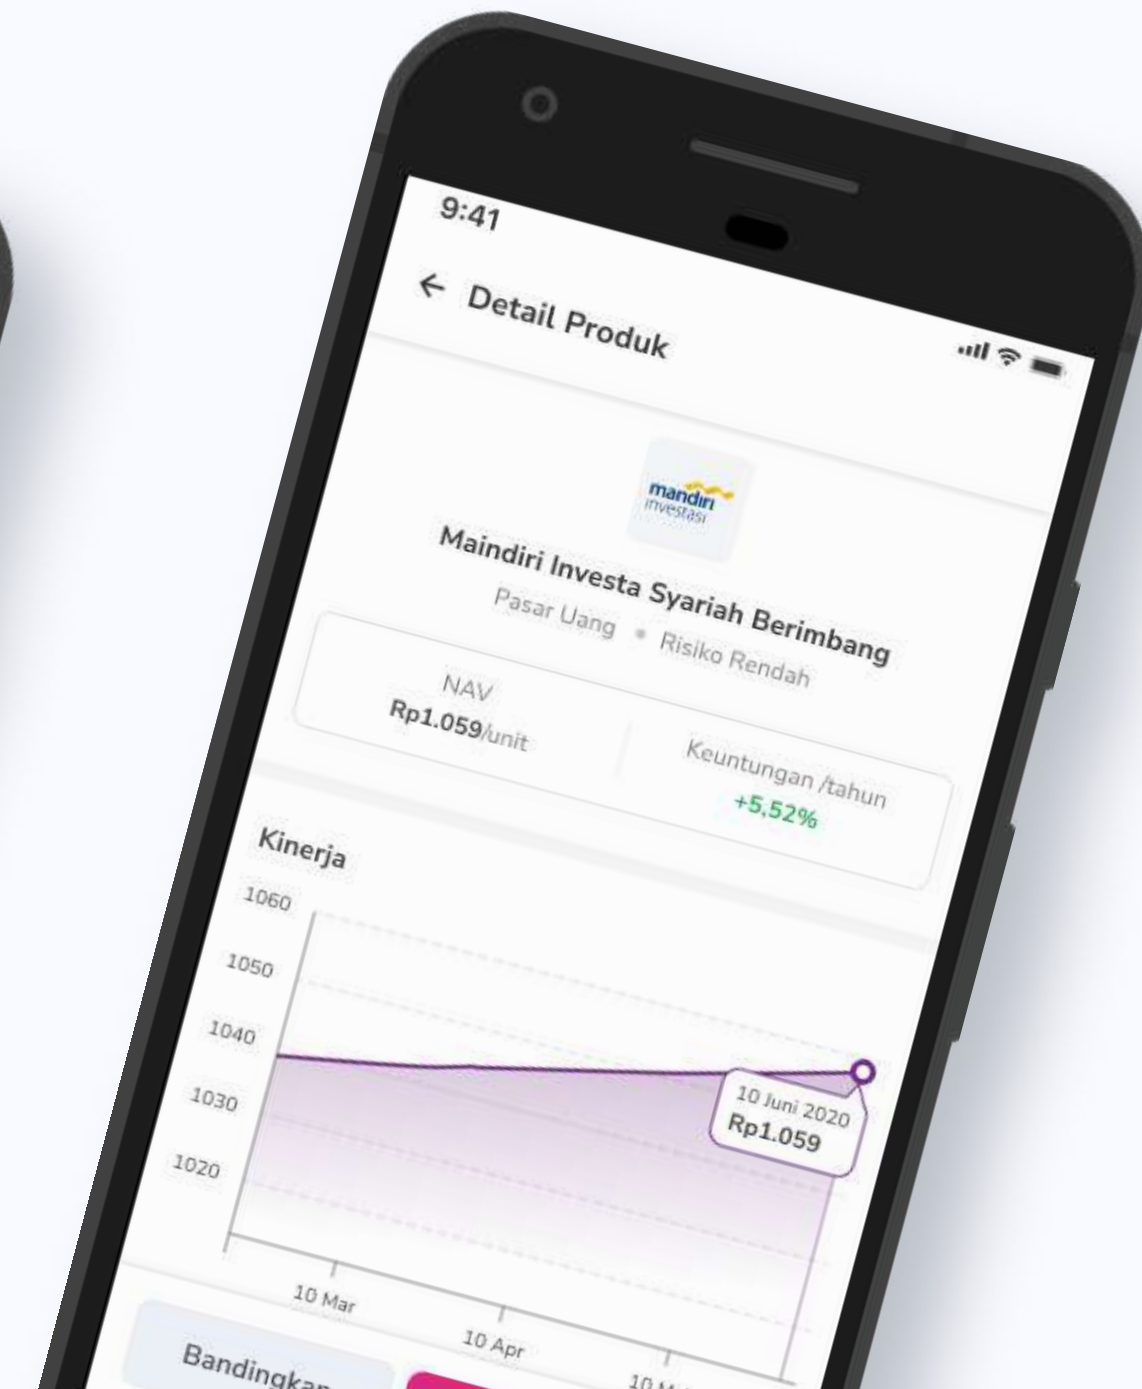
9:41

← Detail Produk

mandiri investasi

Maindiri Investa Syariah Berimbang

Pasar Uang • Risiko Rendah

NAV
Rp1.059/unit

Keuntungan /tahun
+5,52%

Kinerja

1060
1050
1040
1030
1020

10 Juni 2020
Rp1.059

10 Mar
10 Apr
10 M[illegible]

Bandingkan